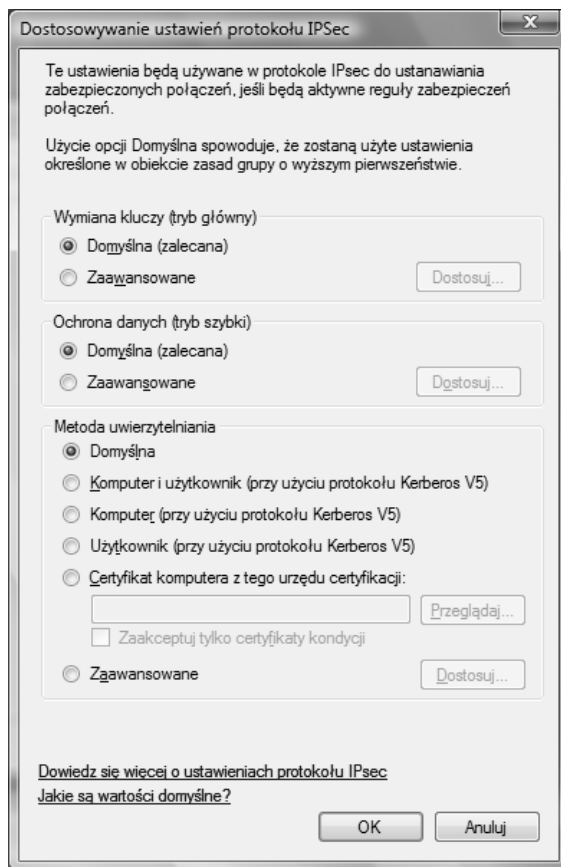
Dostosowywanie ustawień protokołu IPSec

Te ustawienia będą używane w protokole IPsec do ustanawiania zabezpieczonych połączeń, jeśli będą aktywne reguły zabezpieczeń połączeń.

Użycie opcji Domyślna spowoduje, że zostaną użyte ustawienia określone w obiekcie zasad grupy o wyższym pierwszeństwie.

Wymiana kluczy (tryb główny)

Domyślna (zalecana)

Zaawansowane

Dostosuj...

Ochrona danych (tryb szybki)

Domyślna (zalecana)

Zaawansowane

Dostosuj...

Metoda uwierzytelniania

Domyślna

Komputer i użytkownik (przy użyciu protokołu Kerberos V5)

Komputer (przy użyciu protokołu Kerberos V5)

Użytkownik (przy użyciu protokołu Kerberos V5)

Certyfikat komputera z tego urzędu certyfikacji:

Przeglądaj...

Zaakceptuj tylko certyfikaty kondycji

Zaawansowane

Dostosuj...

Dowiedz się więcej o ustawieniach protokołu IPsec

Jakie są wartości domyślne?

OK

Anuluj